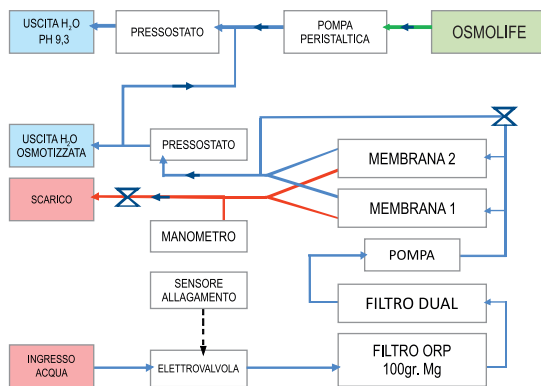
USCITA $H_2O$
PH 9,3

PRESSOSTATO

POMPA
PERISTALTICA

OSMOLIFE

USCITA $H_2O$
OSMOTIZZATA

PRESSOSTATO

MEMBRANA 2

SCARICO

MEMBRANA 1

MANOMETRO

POMPA

SENSORE
ALLAGAMENTO

FILTRO DUAL

INGRESSO
ACQUA

ELETTROVALVOLA

FILTRO ORP
100gr. Mg